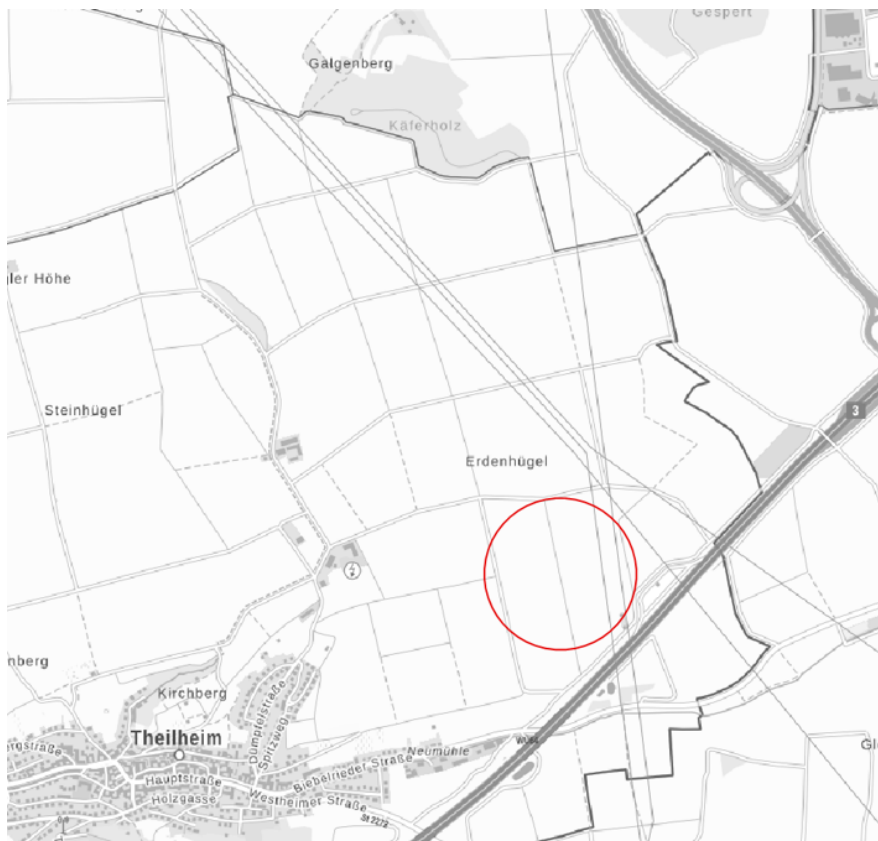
Gespert

Galgenberg

Käferholz

ler Höhe

Steinhügel

Erdenhügel

3

nberg

Kirchberg

Theilheim

Dümpfelstraße

Spitzweg

rgstraße

Hauptstraße

Holzgasse

Westheimer Straße

Biebelrieder Straße

Neumühle

WÜ 64

St 2272

Gl